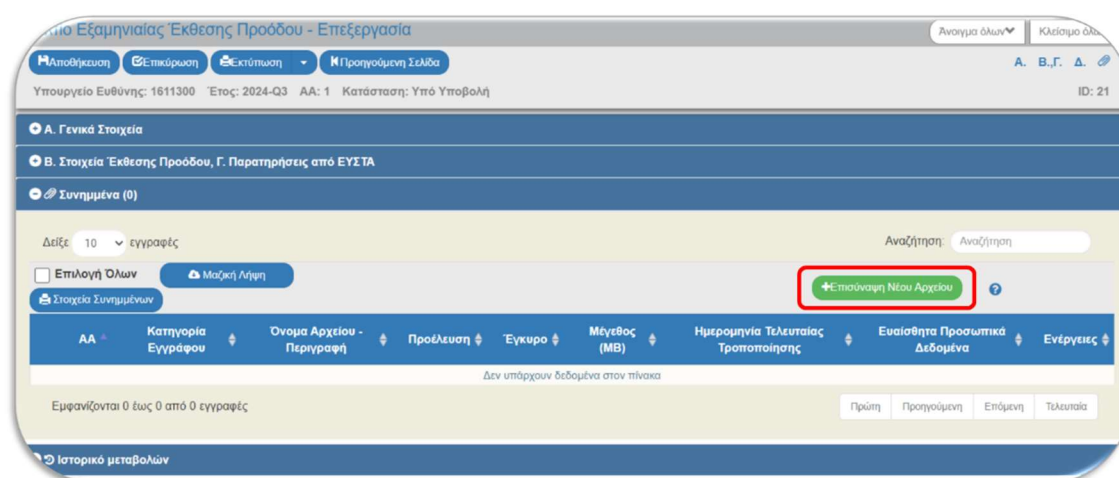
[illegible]πο Εξαμηνιαίας Έκθεσης Προόδου - Επεξεργασία

Άνοιγμα όλων Κλείσιμο όλ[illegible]

Αποθήκευση Επικύρωση Εκτύπωση Προηγούμενη Σελίδα

Α. Β.,Γ. Δ.

Υπουργείο Ευθύνης: 1611300 Έτος: 2024-Q3 ΑΑ: 1 Κατάσταση: Υπό Υποβολή

ID: 21

Α. Γενικά Στοιχεία

Β. Στοιχεία Έκθεσης Προόδου, Γ. Παρατηρήσεις από ΕΥΣΤΑ

Συνημμένα (0)

Δείξε 10 εγγραφές

Αναζήτηση: Αναζήτηση

Επιλογή Όλων

Μαζική Λήψη

Στοιχεία Συνημμένων

Επισύναψη Νέου Αρχείου

| ΑΑ | Κατηγορία Εγγράφου | Όνομα Αρχείου - Περιγραφή | Προέλευση | Έγκυρο | Μέγεθος (MB) | Ημερομηνία Τελευταίας Τροποποίησης | Ευαίσθητα Προσωπικά Δεδομένα | Ενέργειες |
|---|---|---|---|---|---|---|---|---|
| Δεν υπάρχουν δεδομένα στον πίνακα | | | | | | | | |

Εμφανίζονται 0 έως 0 από 0 εγγραφές

Πρώτη Προηγούμενη Επόμενη Τελευταία

Ιστορικό μεταβολών